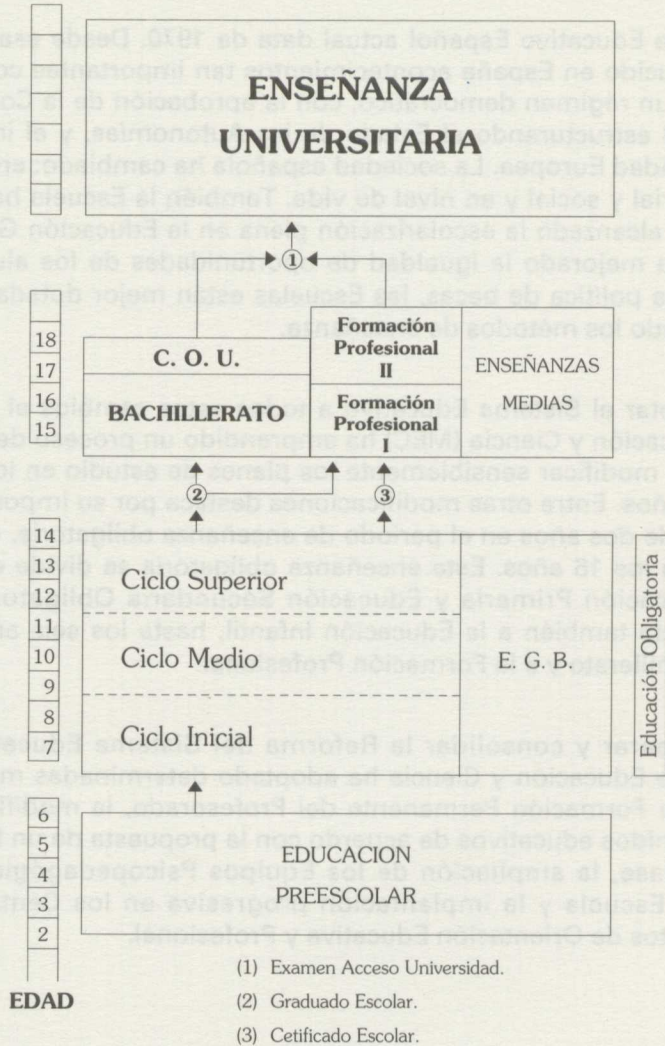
ENSEÑANZA UNIVERSITARIA

①

18
17
16
15
14
13
12
11
10
9
8
7
6
5
4
3
2

EDAD

C. O. U.

BACHILLERATO

Formación Profesional II

Formación Profesional I

ENSEÑANZAS MEDIAS

②

③

Ciclo Superior

Ciclo Medio

Ciclo Inicial

E. G. B.

Educación Obligatoria

EDUCACION PREESCOLAR

(1) Examen Acceso Universidad.

(2) Graduado Escolar.

(3) Cetificado Escolar.